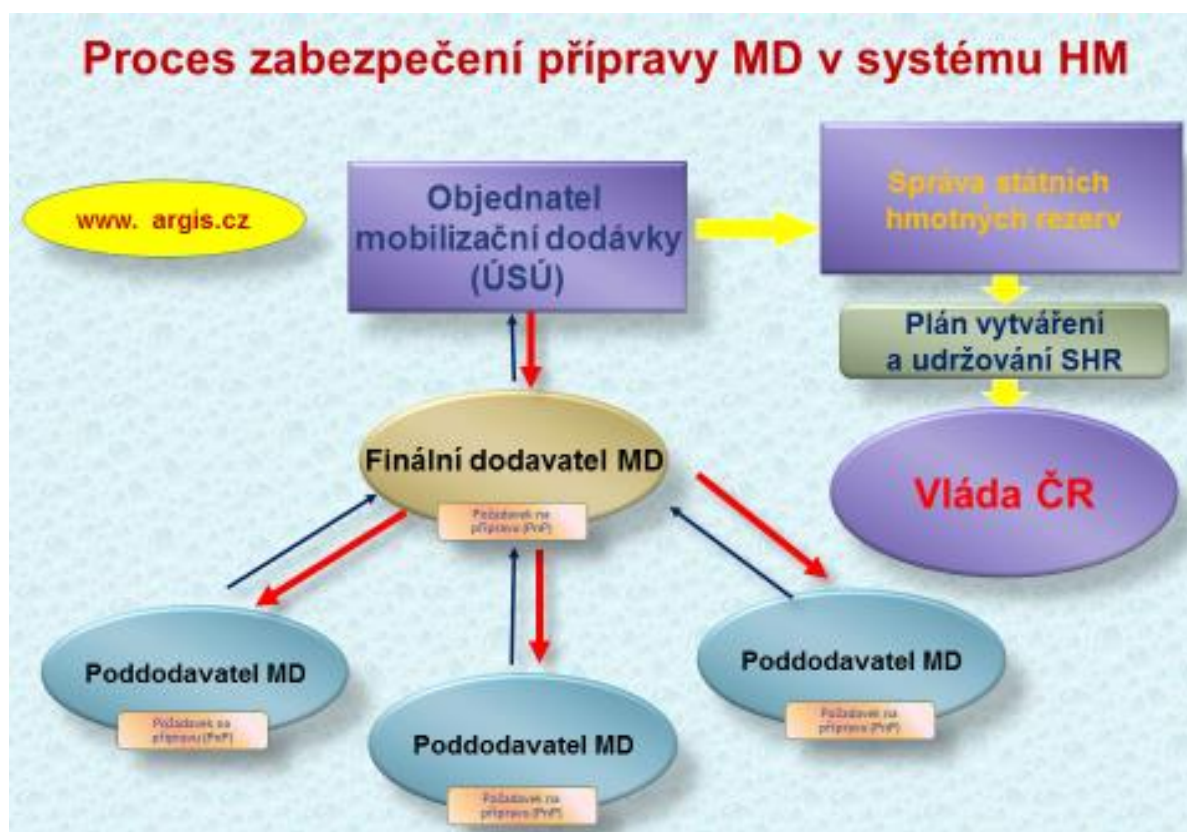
Proces zabezpečení přípravy MD v systému HM

www. argis.cz

Objednatel mobilizační dodávky (ÚSÚ)

Správa státních hmotných rezerv

Plán vytváření a udržování SHR

Vláda ČR

Finální dodavatel MD

Požadavek na přípravu (PnP)

Poddodavatel MD

Požadavek na přípravu (PnP)

Poddodavatel MD

Požadavek na přípravu (PnP)

Poddodavatel MD

Požadavek na přípravu (PnP)